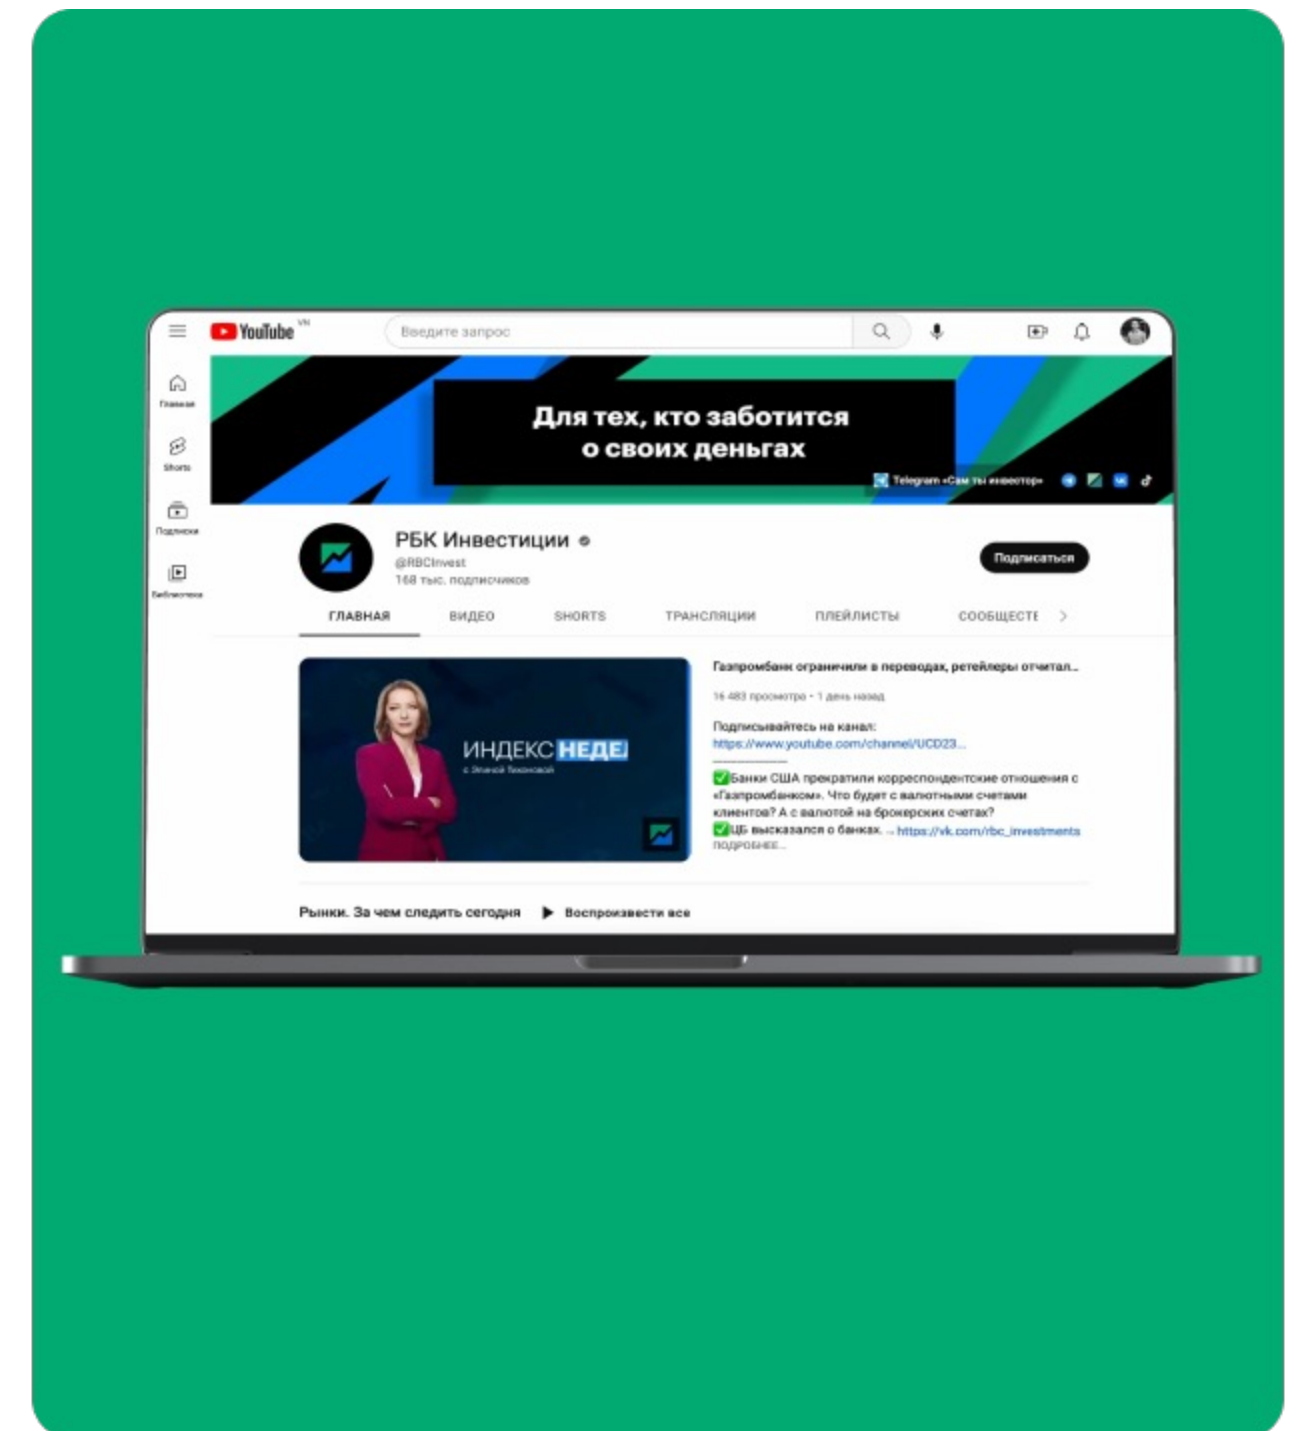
YouTube VN

Введите запрос

Главная

Shorts

Подписки

Библиотека

Для тех, кто заботится о своих деньгах

Telegram «Сам ты инвестор»

РБК Инвестиции

@RBCInvest

168 тыс. подписчиков

Подписаться

ГЛАВНАЯ ВИДЕО SHORTS ТРАНСЛЯЦИИ ПЛЕЙЛИСТЫ СООБЩЕСТВ

ИНДЕКС НЕДЕ

с Элиной Тихоновой

Газпромбанк ограничили в переводах, ретейлеры отчитал...

16 483 просмотра • 1 день назад

Подписывайтесь на канал:
https://www.youtube.com/channel/UCD23...

✅Банки США прекратили корреспондентские отношения с «Газпромбанком». Что будет с валютными счетами клиентов? А с валютой на брокерских счетах?
✅ЦБ высказался о банках. → https://vk.com/rbc_investments
ПОДРОБНЕЕ...

Рынки. За чем следить сегодня

Воспроизвести все